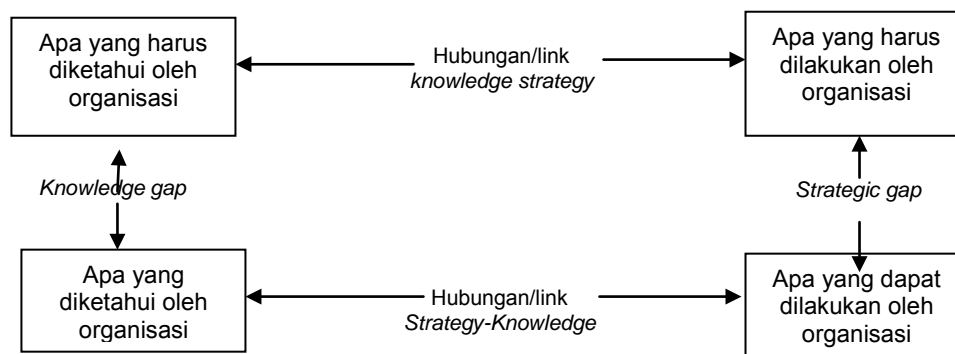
Apa yang harus diketahui oleh organisasi

Hubungan/link
*knowledge strategy*

Apa yang harus dilakukan oleh organisasi

*Knowledge gap*

*Strategic gap*

Apa yang diketahui oleh organisasi

Hubungan/link
*Strategy-Knowledge*

Apa yang dapat dilakukan oleh organisasi